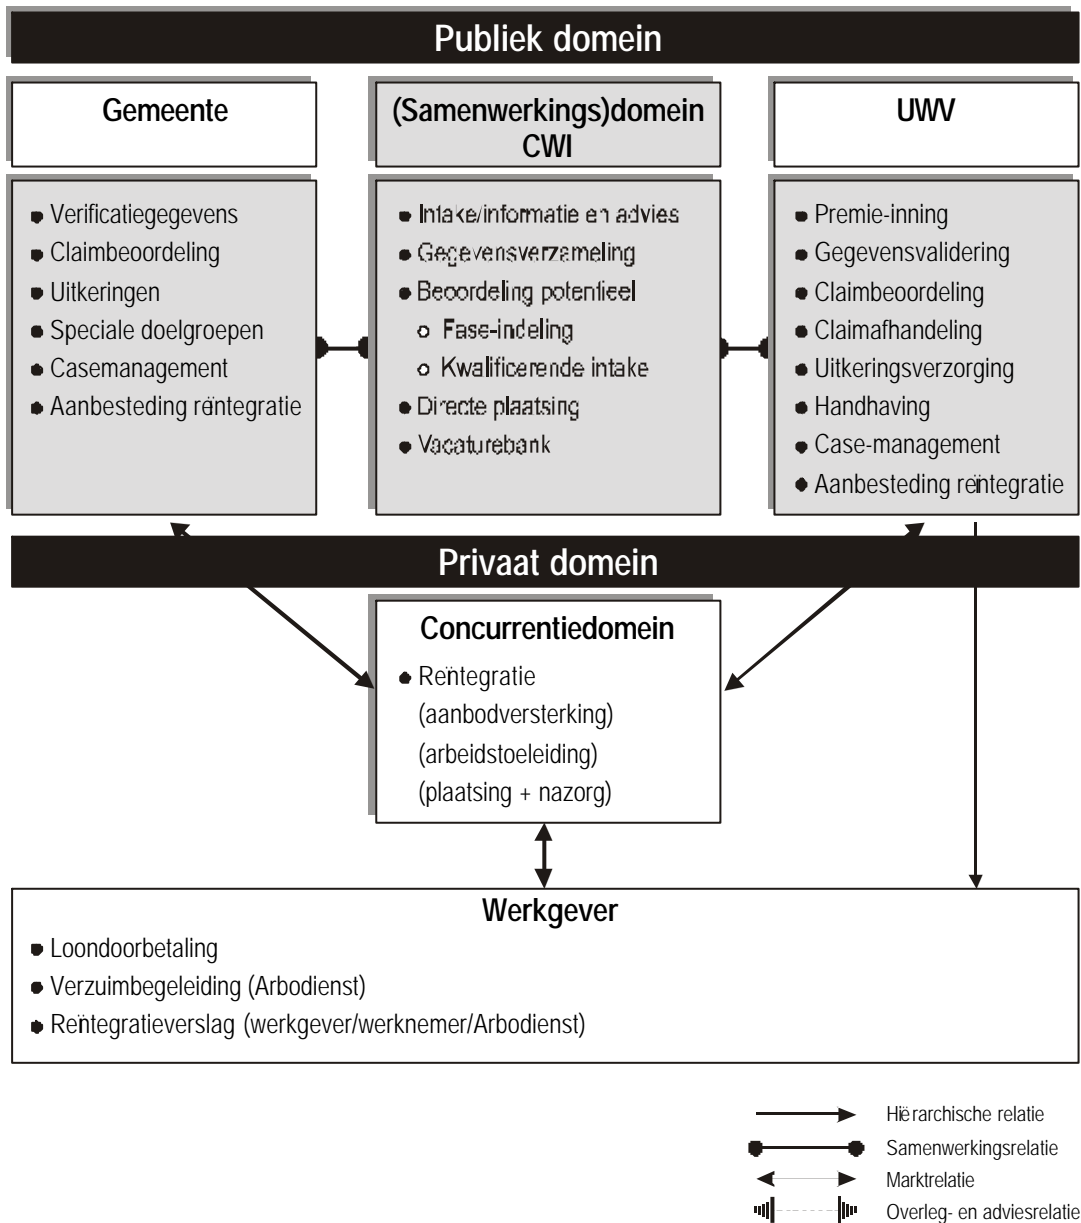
Publiek domein

Gemeente

- Verificatiegegevens
- Claimbeoordeling
- Uitkeringen
- Speciale doelgroepen
- Casemanagement
- Aanbesteding reïntegratie

(Samenwerkings)domein CWI

- Intake/informatie en advies
- Gegevensverzameling
- Beoordeling potentieel
  - o Fase-indeling
  - o Kwalificerende intake
- Directe plaatsing
- Vacaturebank

UWV

- Premie-inning
- Gegevensvalidering
- Claimbeoordeling
- Claimafhandeling
- Uitkeringsverzorging
- Handhaving
- Case-management
- Aanbesteding reïntegratie

Privaat domein

Concurrentiedomein

- Reïntegratie (aanbodversterking) (arbeidstoeleiding) (plaatsing + nazorg)

Werkgever

- Loondoorbetaling
- Verzuimbegeleiding (Arbodienst)
- Reïntegratieverslag (werkgever/werknemer/Arbodienst)

Hiërarchische relatie
Samenwerkingsrelatie
Marktrelatie
Overleg- en adviesrelatie